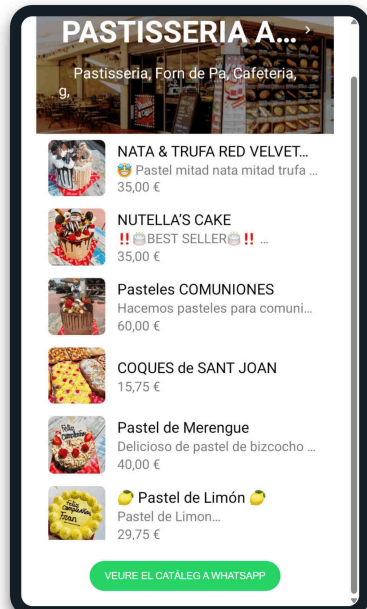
PASTISSERIA A... ›

Pastisseria, Forn de Pa, Cafeteria, g.

NATA & TRUFA RED VELVET...
🤯 Pastel mitad nata mitad trufa ...
35,00 €

NUTELLA'S CAKE
‼️🎂BEST SELLER🎂‼️ ...
35,00 €

Pasteles COMUNIONES
Hacemos pasteles para comuni...
60,00 €

COQUES de SANT JOAN
15,75 €

Pastel de Merengue
Delicioso de pastel de bizcocho ...
40,00 €

🍋 Pastel de Limón 🍋
Pastel de Limon...
29,75 €

VEURE EL CATÀLEG A WHATSAPP